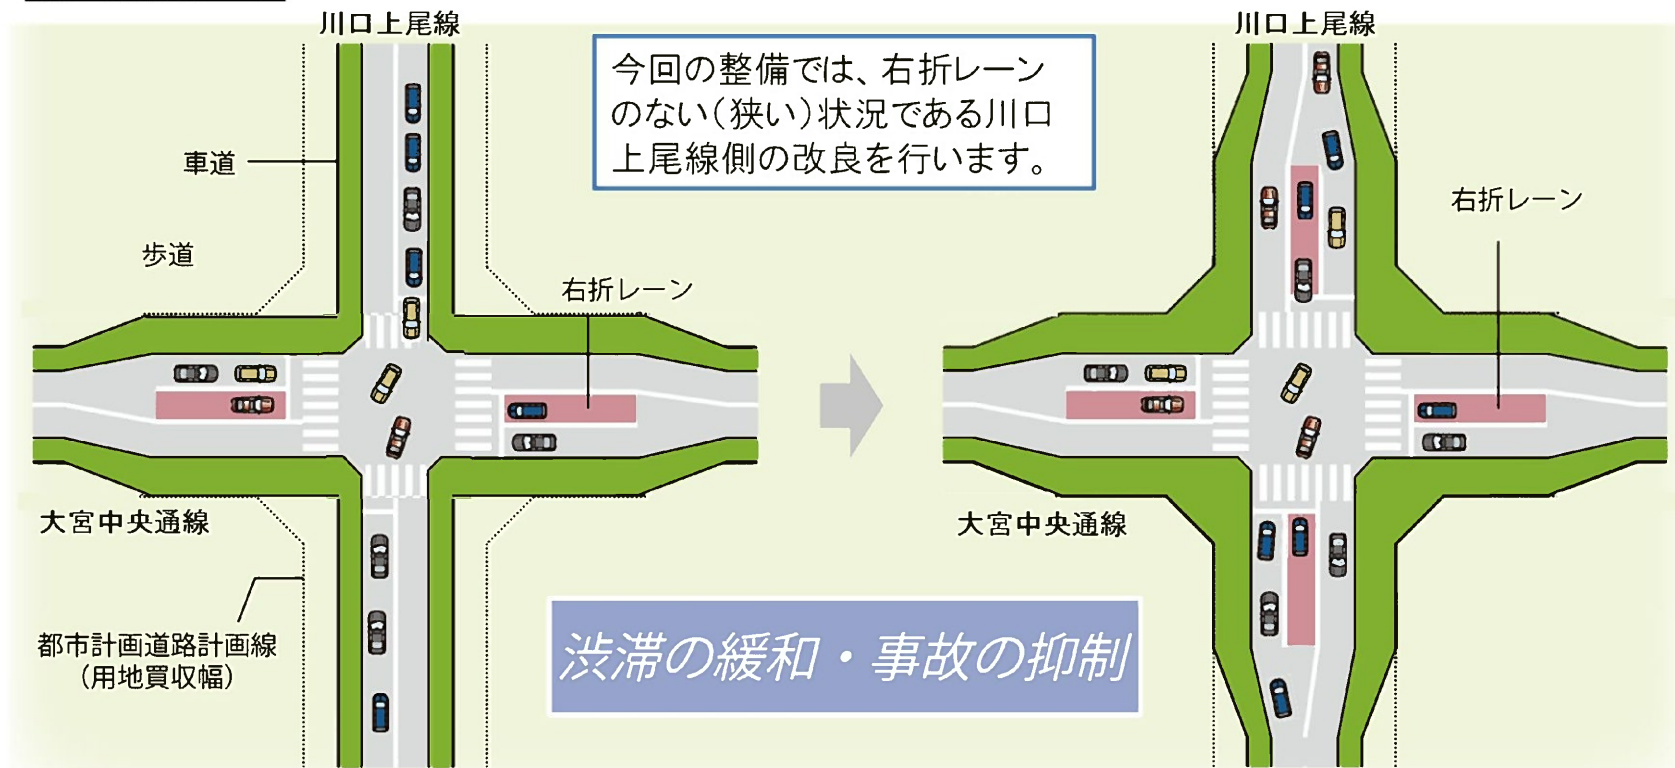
川口上尾線

車道

歩道

右折レーン

大宮中央通線

都市計画道路計画線
（用地買収幅）

今回の整備では、右折レーンのない（狭い）状況である川口上尾線側の改良を行います。

川口上尾線

右折レーン

大宮中央通線

渋滞の緩和・事故の抑制